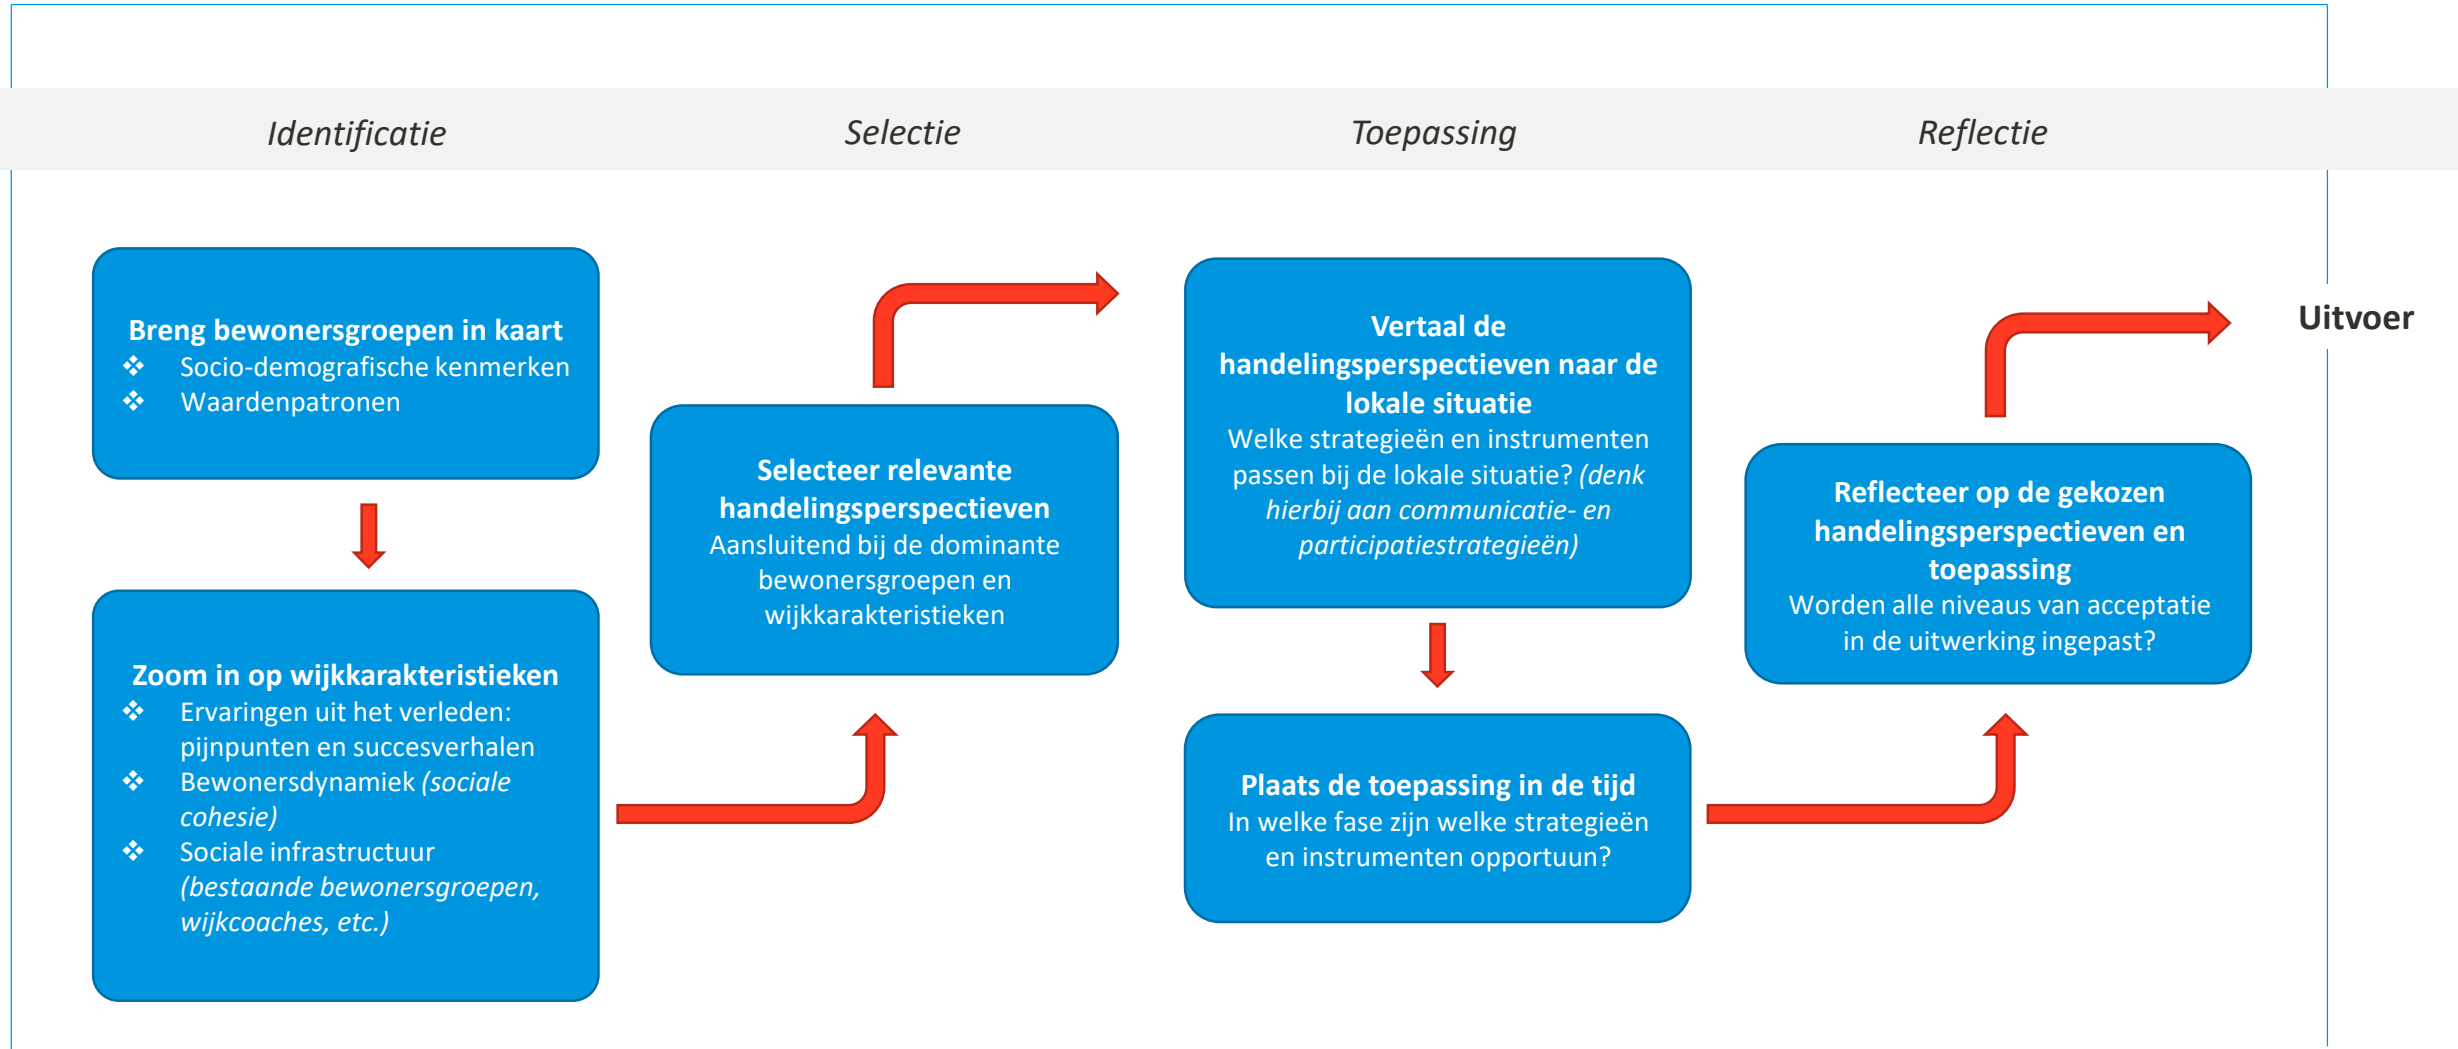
Identificatie

Selectie

Toepassing

Reflectie

**Breng bewonersgroepen in kaart**
❖ Socio-demografische kenmerken
❖ Waardenpatronen

**Zoom in op wijkkarakteristieken**
❖ Ervaringen uit het verleden: pijnpunten en succesverhalen
❖ Bewonersdynamiek *(sociale cohesie)*
❖ Sociale infrastructuur *(bestaande bewonersgroepen, wijkcoaches, etc.)*

**Selecteer relevante handelingsperspectieven**
Aansluitend bij de dominante bewonersgroepen en wijkkarakteristieken

**Vertaal de handelingsperspectieven naar de lokale situatie**
Welke strategieën en instrumenten passen bij de lokale situatie? *(denk hierbij aan communicatie- en participatiestrategieën)*

**Plaats de toepassing in de tijd**
In welke fase zijn welke strategieën en instrumenten opportuun?

**Reflecteer op de gekozen handelingsperspectieven en toepassing**
Worden alle niveaus van acceptatie in de uitwerking ingepast?

Uitvoer